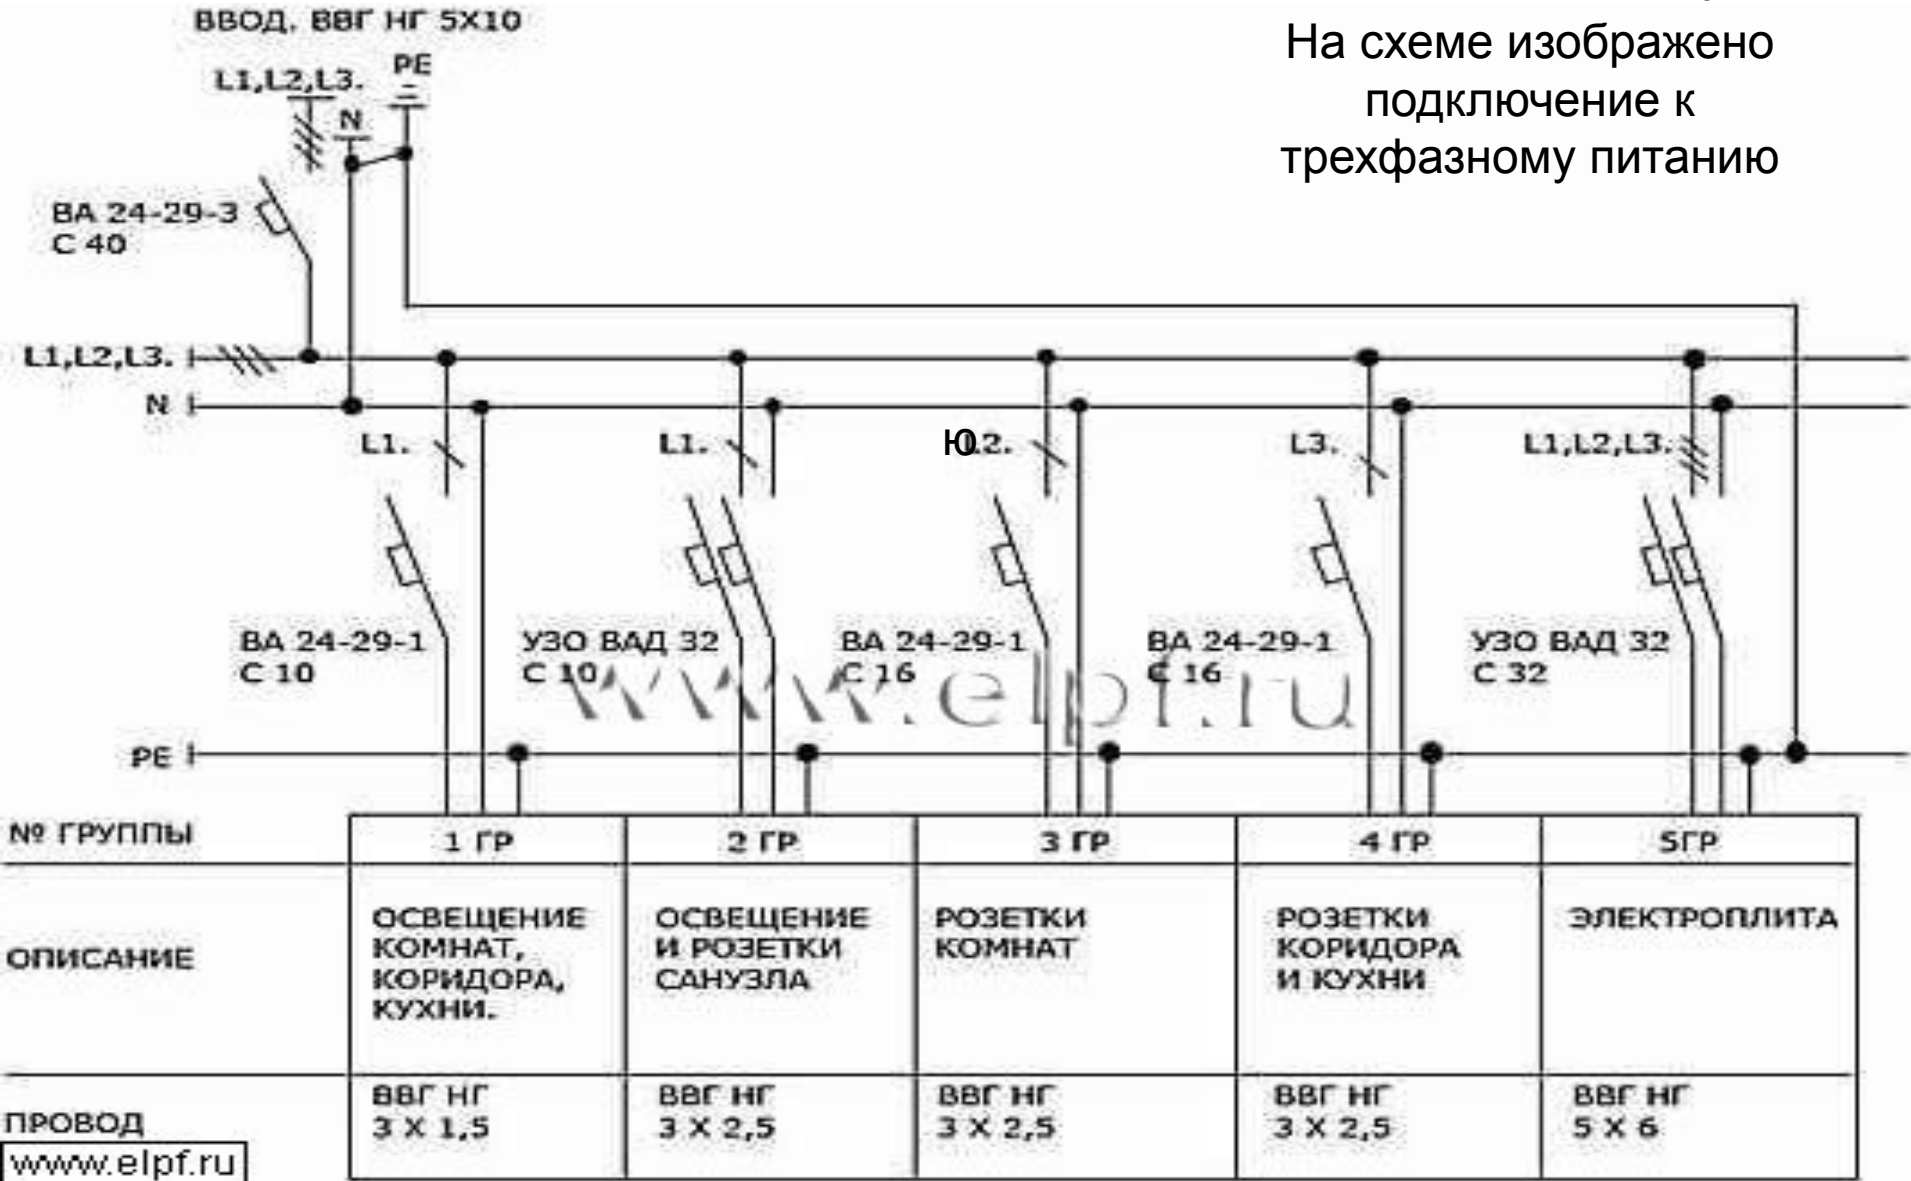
ВВОД. ВВГ НГ 5Х10

На схеме изображено подключение к трехфазному питанию

L1,L2,L3.
PE
N
ВА 24-29-3
С 40

L1,L2,L3.
N

L1.
L1.
Ю2.
L3.
L1,L2,L3.

ВА 24-29-1
С 10
УЗО ВАД 32
С 10
ВА 24-29-1
С 16
ВА 24-29-1
С 16
УЗО ВАД 32
С 32

www.elpf.ru

PE

| № ГРУППЫ | 1 ГР | 2 ГР | 3 ГР | 4 ГР | 5ГР |
|---|---|---|---|---|---|
| ОПИСАНИЕ | ОСВЕЩЕНИЕ КОМНАТ, КОРИДОРА, КУХНИ. | ОСВЕЩЕНИЕ И РОЗЕТКИ САНУЗЛА | РОЗЕТКИ КОМНАТ | РОЗЕТКИ КОРИДОРА И КУХНИ | ЭЛЕКТРОПЛИТА |
| ПРОВОД | ВВГ НГ 3 Х 1,5 | ВВГ НГ 3 Х 2,5 | ВВГ НГ 3 Х 2,5 | ВВГ НГ 3 Х 2,5 | ВВГ НГ 5 Х 6 |

www.elpf.ru